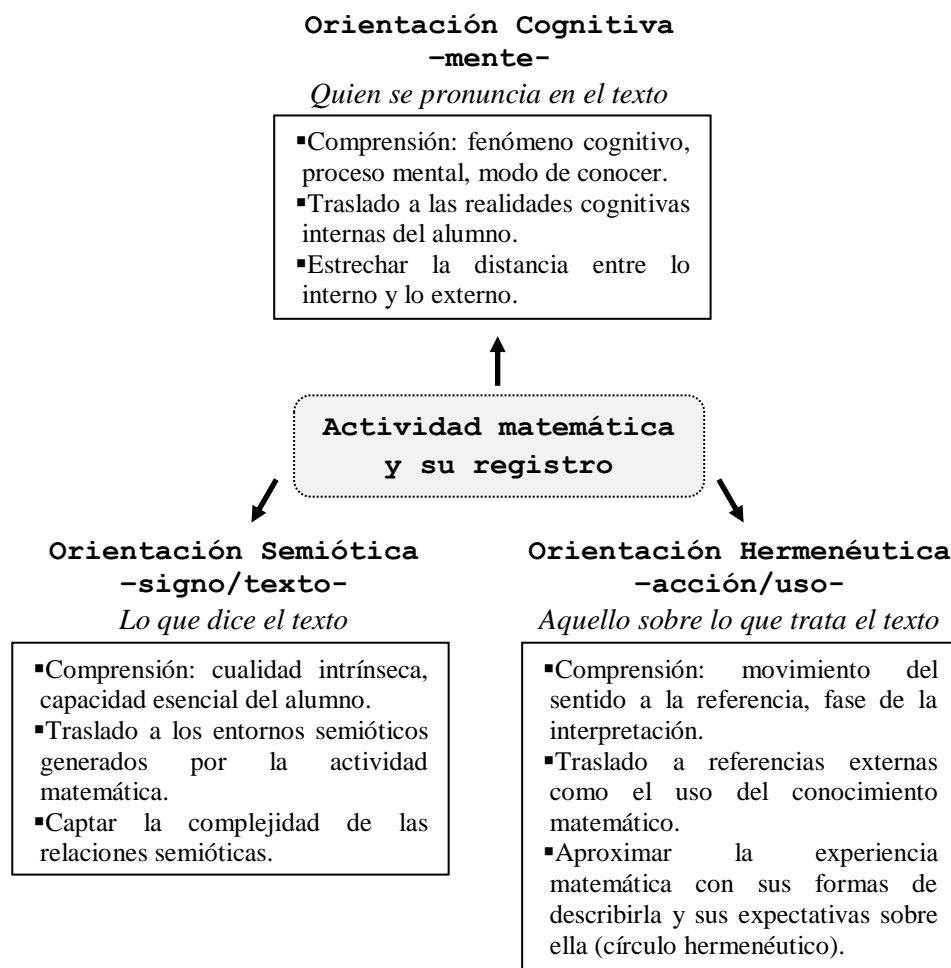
Orientación Cognitiva
–mente–
Quien se pronuncia en el texto

▪Comprensión: fenómeno cognitivo, proceso mental, modo de conocer.
▪Traslado a las realidades cognitivas internas del alumno.
▪Estrechar la distancia entre lo interno y lo externo.

Actividad matemática y su registro

Orientación Semiótica
–signo/texto–
Lo que dice el texto

▪Comprensión: cualidad intrínseca, capacidad esencial del alumno.
▪Traslado a los entornos semióticos generados por la actividad matemática.
▪Captar la complejidad de las relaciones semióticas.

Orientación Hermenéutica
–acción/uso–
Aquello sobre lo que trata el texto

▪Comprensión: movimiento del sentido a la referencia, fase de la interpretación.
▪Traslado a referencias externas como el uso del conocimiento matemático.
▪Aproximar la experiencia matemática con sus formas de describirla y sus expectativas sobre ella (círculo hermenéutico).